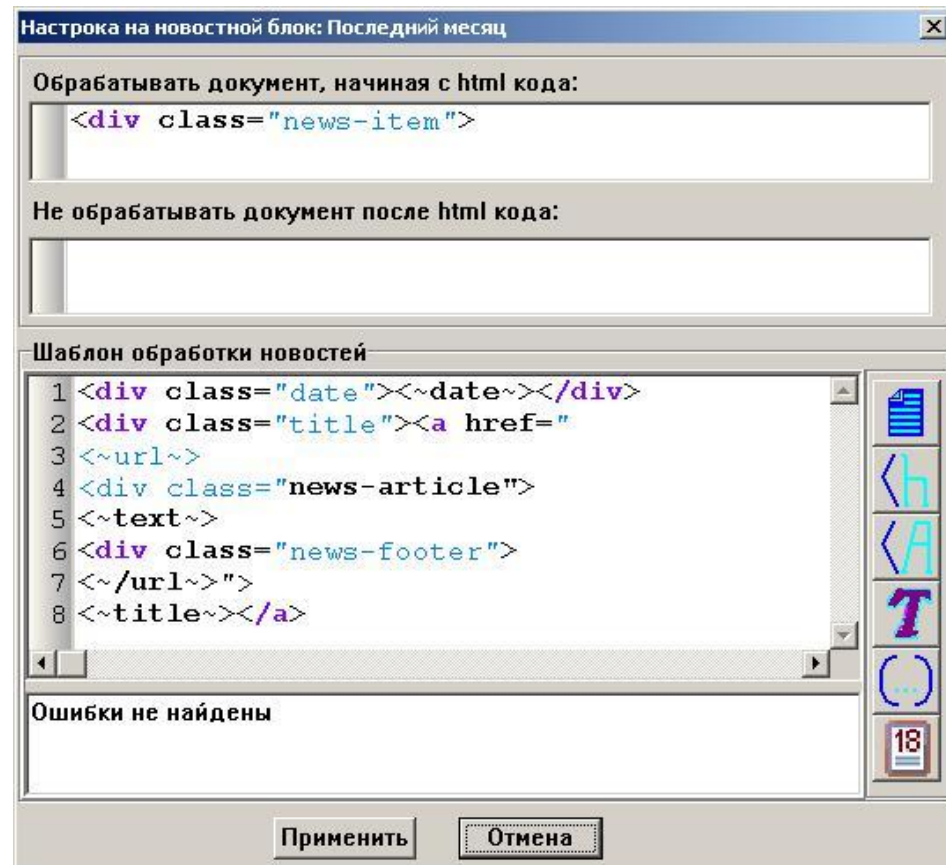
Настрока на новостной блок: Последний месяц

Обрабатывать документ, начиная с html кода:

<div class="news-item">

Не обрабатывать документ после html кода:

Шаблон обработки новостей

1 <div class="date"><~date~></div>
2 <div class="title"><a href="
3 <~url~>
4 <div class="news-article">
5 <~text~>
6 <div class="news-footer">
7 <~/url~>">
8 <~title~></a>

Ошибки не найдены

18

Применить Отмена